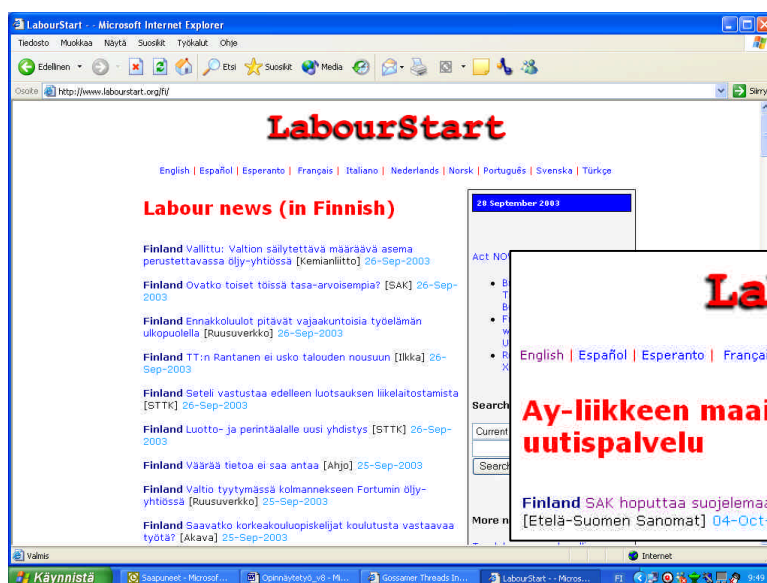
LabourStart - - Microsoft Internet Explorer

Tiedosto Muokkaa Näytä Suosikit Työkalut Ohje

Edellinen Etsi Suosikit Media

Osoite http://www.labourstart.org/fi/ Siirry

LabourStart

English | Español | Esperanto | Français | Italiano | Nederlands | Norsk | Português | Svenska | Türkçe

Labour news (in Finnish)

Finland Vallittu: Valtion säilytettävä määräävä asema perustettavassa öljy-yhtiössä [Kemianliitto] 26-Sep-2003

Finland Ovatko toiset töissä tasa-arvoisempia? [SAK] 26-Sep-2003

Finland Ennakkoluulot pitävät vajaakuntoisia työelämän ulkopuolella [Ruusuverkko] 26-Sep-2003

Finland TT:n Rantanen ei usko talouden nousuun [Ilkka] 26-Sep-2003

Finland Seteli vastustaa edelleen luotsauksen liikelaitostamista [STTK] 26-Sep-2003

Finland Luotto- ja perintäalalle uusi yhdistys [STTK] 26-Sep-2003

Finland Väärää tietoa ei saa antaa [Ahjo] 25-Sep-2003

Finland Valtio tyytymässä kolmanneksen Fortumin öljy-yhtiössä [Ruusuverkko] 25-Sep-2003

Finland Saavatko korkeakouluopiskelijat koulutusta vastaavaa työtä? [Akava] 25-Sep-2003

28 September 2003

Act NO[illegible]

Search

Current

Search

More n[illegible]

La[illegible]

English | Español | Esperanto | Françai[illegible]

Ay-liikkeen maai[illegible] uutispalvelu

Finland SAK hoputtaa suojelemaa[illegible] [Etelä-Suomen Sanomat] 04-Oct-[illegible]

Valmis

Internet

Käynnistä

Saapuneet - Microsof...

Opinnäytetyö_v8 - Mi...

Gossamer Threads In...

LabourStart - - Micros...

FI

9:49